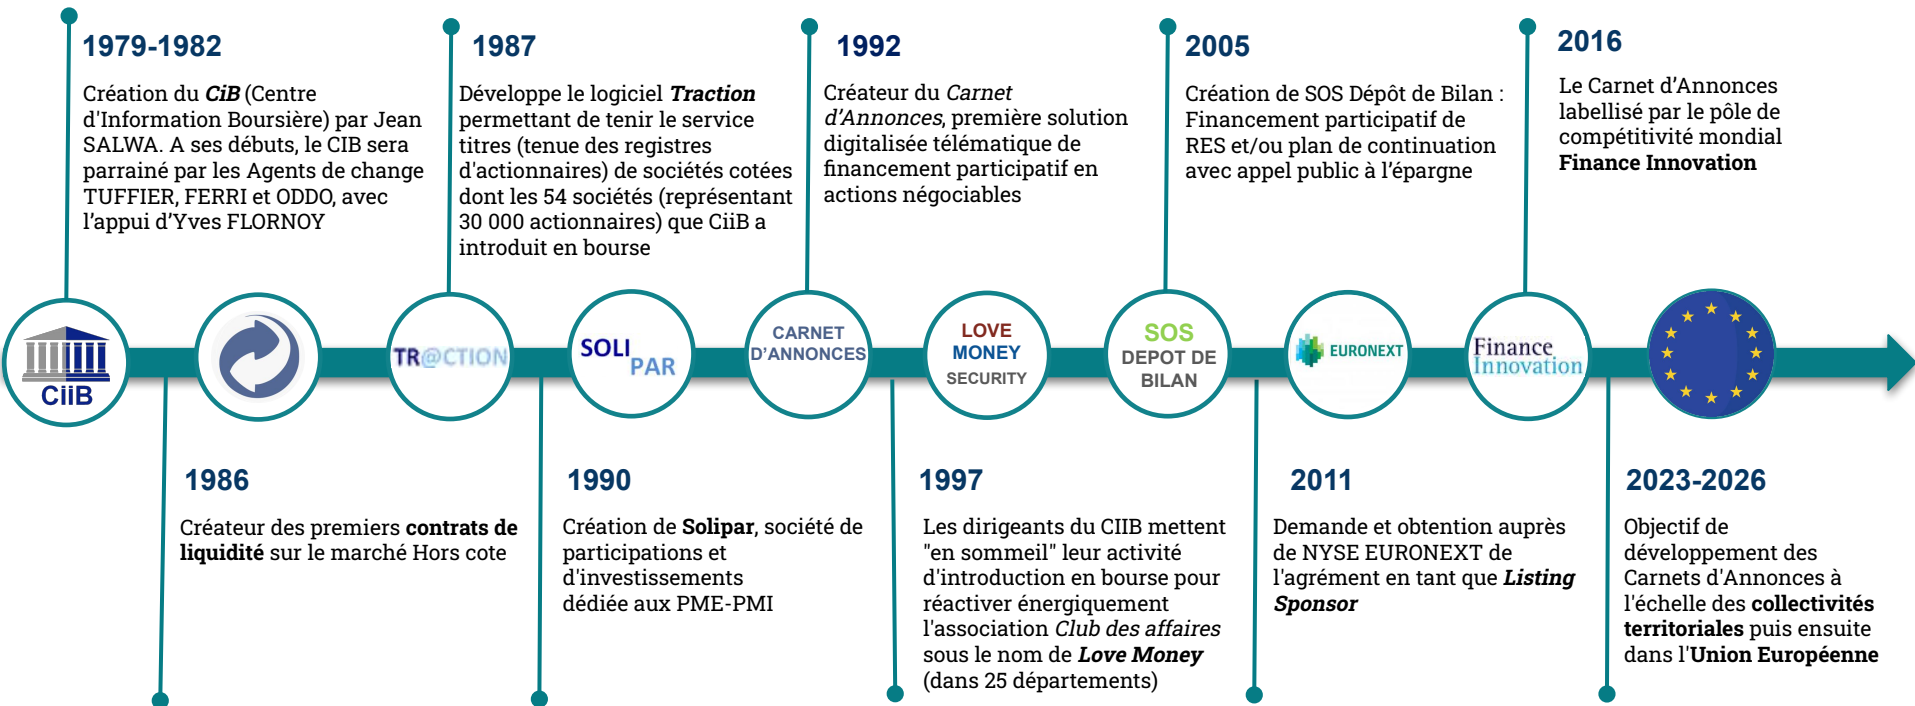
1979-1982

Création du ***CiB*** (Centre d'Information Boursière) par Jean SALWA. A ses débuts, le CIB sera parrainé par les Agents de change TUFFIER, FERRI et ODDO, avec l'appui d'Yves FLORNOY

1987

Développe le logiciel ***Traction*** permettant de tenir le service titres (tenue des registres d'actionnaires) de sociétés cotées dont les 54 sociétés (représentant 30 000 actionnaires) que CiiB a introduit en bourse

1992

Créateur du *Carnet d'Annonces*, première solution digitalisée télématique de financement participatif en actions négociables

2005

Création de SOS Dépôt de Bilan : Financement participatif de RES et/ou plan de continuation avec appel public à l'épargne

2016

Le Carnet d'Annonces labellisé par le pôle de compétitivité mondial **Finance Innovation**

CiiB

TR@CTION

SOLI PAR

CARNET D'ANNONCES

LOVE MONEY SECURITY

SOS DEPOT DE BILAN

EURONEXT

Finance Innovation

1986

Créateur des premiers **contrats de liquidité** sur le marché Hors cote

1990

Création de **Solipar**, société de participations et d'investissements dédiée aux PME-PMI

1997

Les dirigeants du CIIB mettent "en sommeil" leur activité d'introduction en bourse pour réactiver énergiquement l'association *Club des affaires* sous le nom de ***Love Money*** (dans 25 départements)

2011

Demande et obtention auprès de NYSE EURONEXT de l'agrément en tant que ***Listing Sponsor***

2023-2026

Objectif de développement des Carnets d'Annonces à l'échelle des **collectivités territoriales** puis ensuite dans l'**Union Européenne**